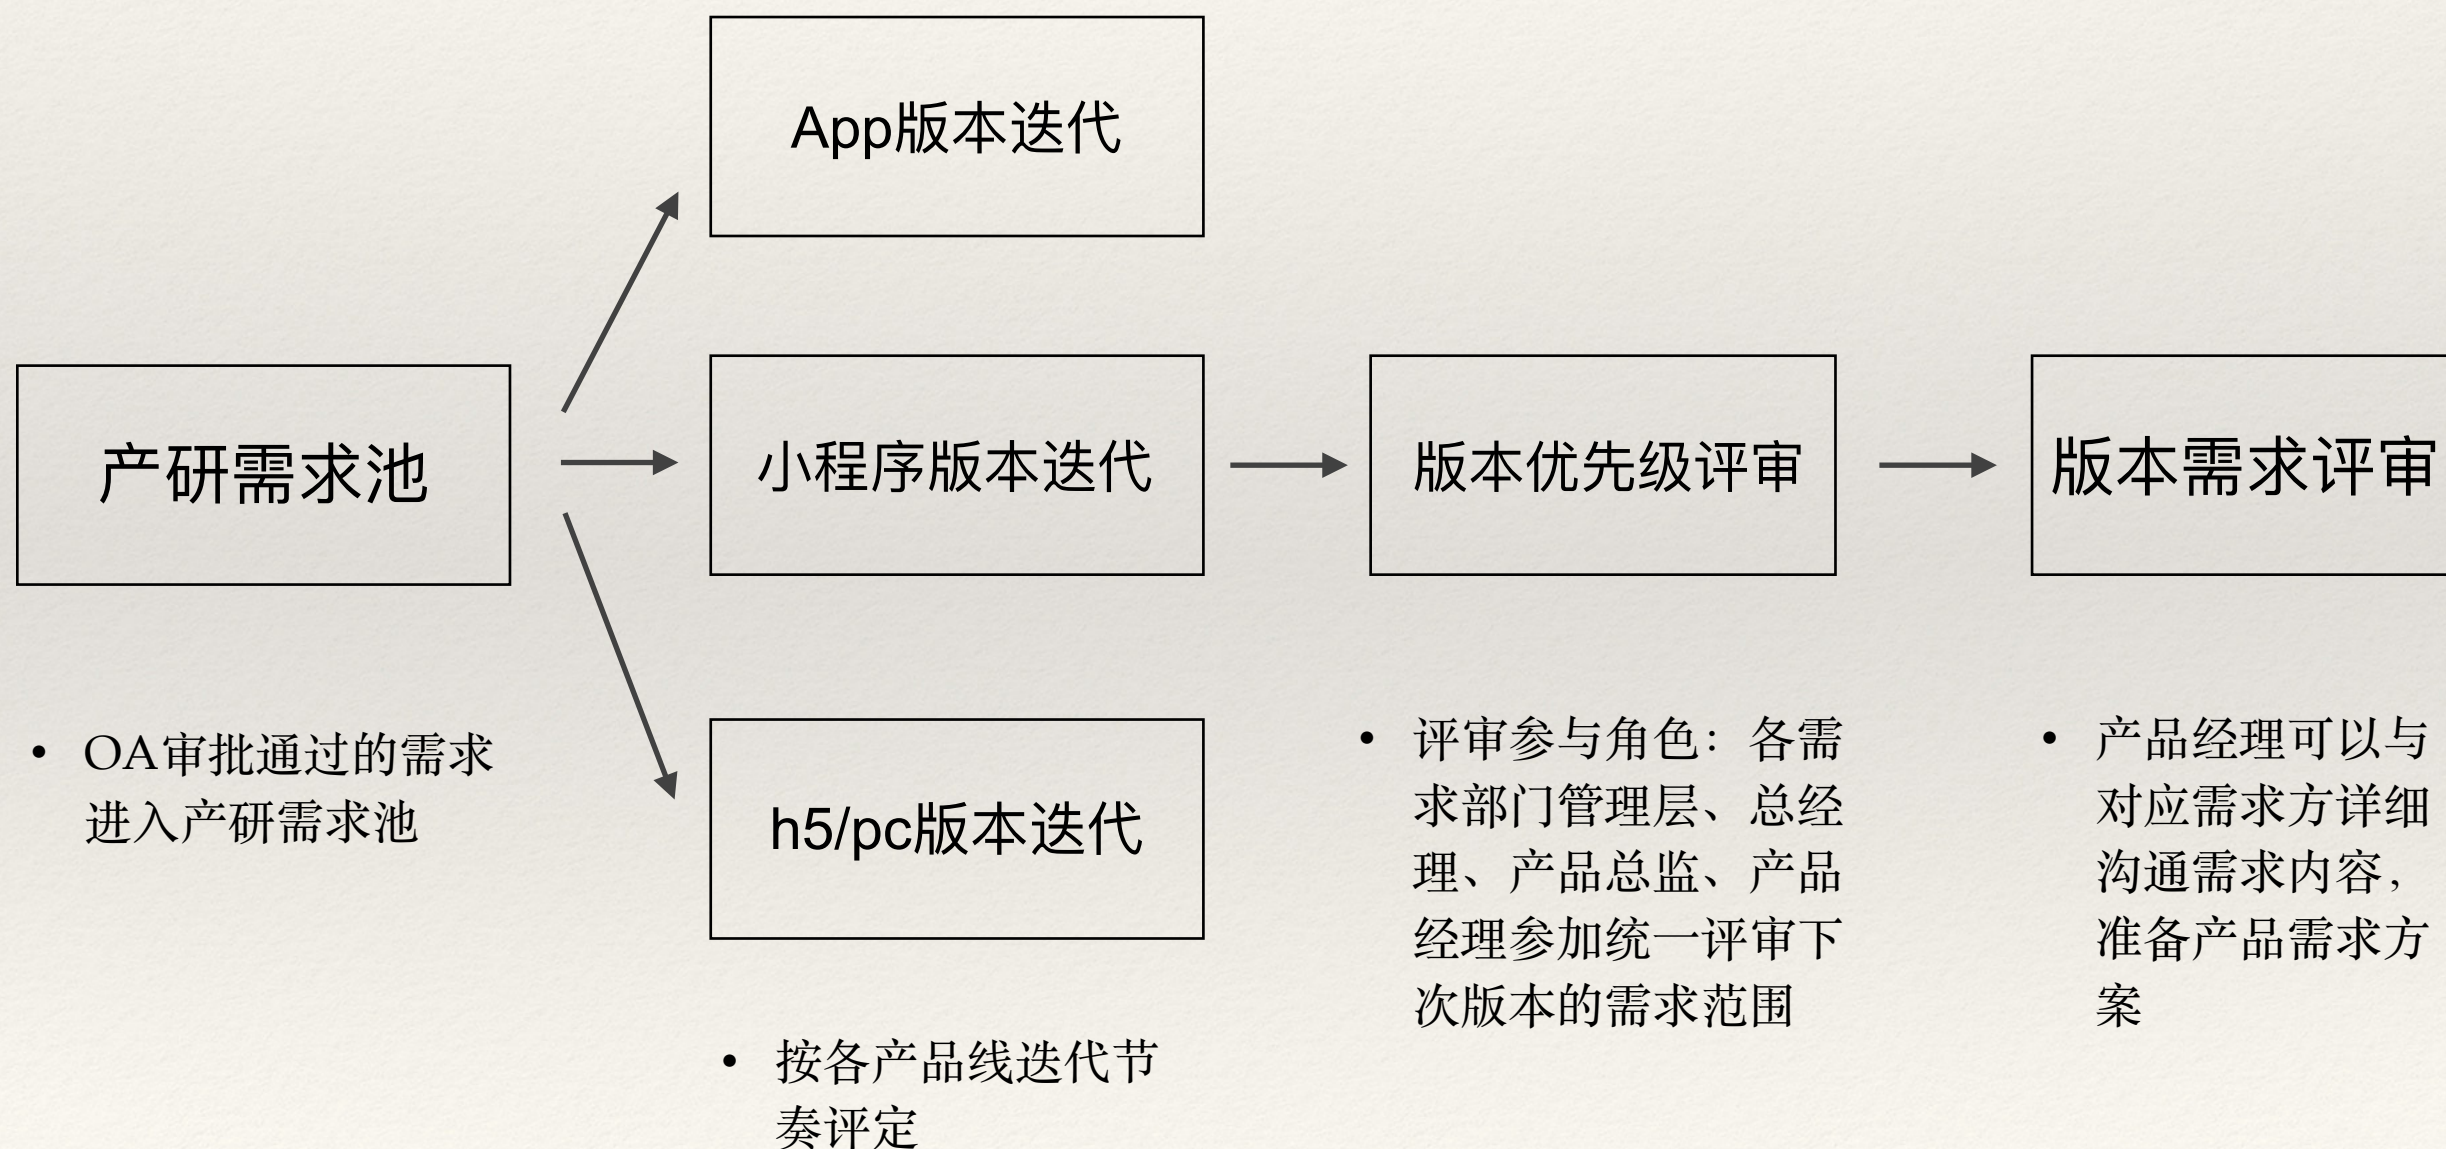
产研需求池

App版本迭代

小程序版本迭代

h5/pc版本迭代

版本优先级评审

版本需求评审

• OA审批通过的需求进入产研需求池

• 按各产品线迭代节奏评定

• 评审参与角色：各需求部门管理层、总经理、产品总监、产品经理参加统一评审下次版本的需求范围

• 产品经理可以与对应需求方详细沟通需求内容，准备产品需求方案